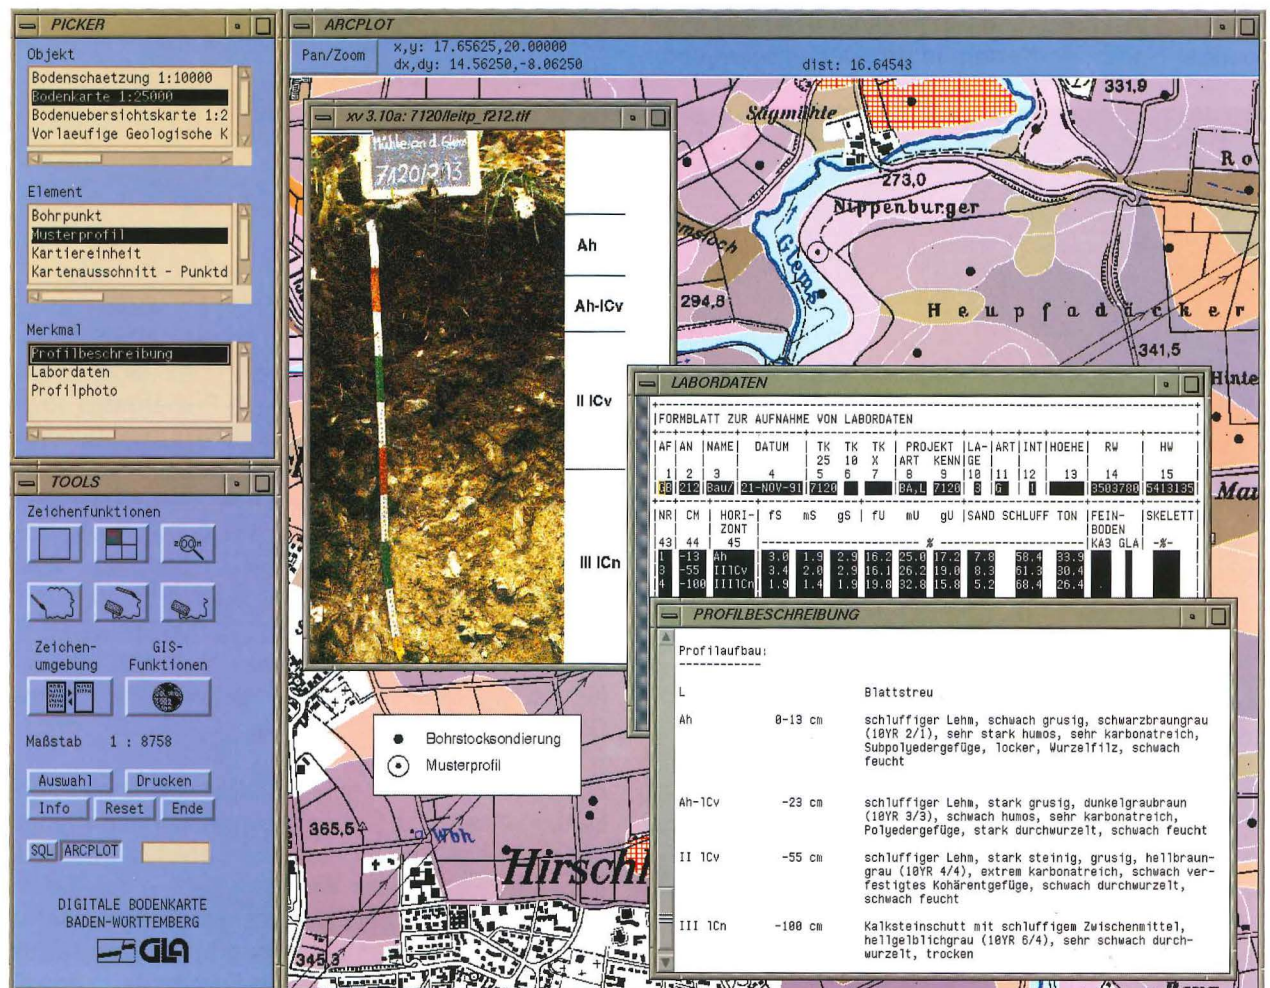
PICKER

Objekt
Bodenschaetzung 1:10000
Bodenkarte 1:25000
Bodenuebersichtskarte 1:2
Vorlaeufige Geologische K

Element
Bohrpunkt
Musterprofil
Kartiereinheit
Kartenausschnitt - Punktd

Merkmal
Profilbeschreibung
Labordaten
Profilphoto

TOOLS

Zeichenfunktionen

Zeichen-umgebung
GIS-Funktionen

Maßstab 1 : 8758

Auswahl
Drucken
Info
Reset
Ende

SQL
ARCPLOT

DIGITALE BODENKARTE
BADEN-WÜRTTEMBERG
GLA

ARCPLOT

Pan/Zoom
x,y: 17.65625,20.00000
dx,dy: 14.56250,-8.06250
dist: 16.64543

xv 3.10a: 7120/leitp_f212.tif

Mühle an d. Glems
7120/213

Ah
Ah-lCv
II lCv
III lCn

Sägmühle
331,9
273,0
Nippenburger
Glems
294,8
Heupfadäcker
341,5
Hinte
Ro
Ma
365,5
Wbh
Hirschl
345,3

Bohrstocksondierung
Musterprofil

LABORDATEN

|FORMBLATT ZUR AUFNAHME VON LABORDATEN

| AF | AN | NAME | DATUM | TK 25 | TK 10 | TK X | PROJEKT ART | KENN | LA-GE | ART | INT | HOEHE | RW | HW |
|---|---|---|---|---|---|---|---|---|---|---|---|---|---|---|
| 1 | 2 | 3 | 4 | 5 | 6 | 7 | 8 | 9 | 10 | 11 | 12 | 13 | 14 | 15 |
| 08 | 212 | Bau/ | 21-NOV-91 | 7120 | | | BA,L | 7120 | 3 | G | 1 | | 3503780 | 5413135 |

| NR | CM | HORI-ZONT | fS | mS | gS | fU | mU | gU | SAND | SCHLUFF | TON | FEIN-BODEN KA3 | GLA | SKELETT -%- |
|---|---|---|---|---|---|---|---|---|---|---|---|---|---|---|
| 43 | 44 | 45 | | | | | % | | | | | | | |
| 1 | -13 | Ah | 3.0 | 1.9 | 2.9 | 16.2 | 25.0 | 17.2 | 7.8 | 58.4 | 33.9 | | | |
| 3 | -55 | IIlCv | 3.4 | 2.0 | 2.9 | 16.1 | 26.2 | 19.0 | 8.3 | 61.3 | 30.4 | | | |
| 4 | -100 | IIIlCn | 1.9 | 1.4 | 1.9 | 19.8 | 32.8 | 15.8 | 5.2 | 68.4 | 26.4 | | | |

PROFILBESCHREIBUNG

Profilaufbau:
------------

L Blattstreu

Ah 0-13 cm schluffiger Lehm, schwach grusig, schwarzbraungrau (10YR 2/1), sehr stark humos, sehr karbonatreich, Subpolyedergefüge, locker, Wurzelfilz, schwach feucht

Ah-lCv -23 cm schluffiger Lehm, stark grusig, dunkelgraubraun (10YR 3/3), schwach humos, sehr karbonatreich, Polyedergefüge, stark durchwurzelt, schwach feucht

II lCv -55 cm schluffiger Lehm, stark steinig, grusig, hellbraungrau (10YR 4/4), extrem karbonatreich, schwach verfestigtes Kohärentgefüge, schwach durchwurzelt, schwach feucht

III lCn -100 cm Kalksteinschutt mit schluffigem Zwischenmittel, hellgelblichgrau (10YR 6/4), sehr schwach durchwurzelt, trocken